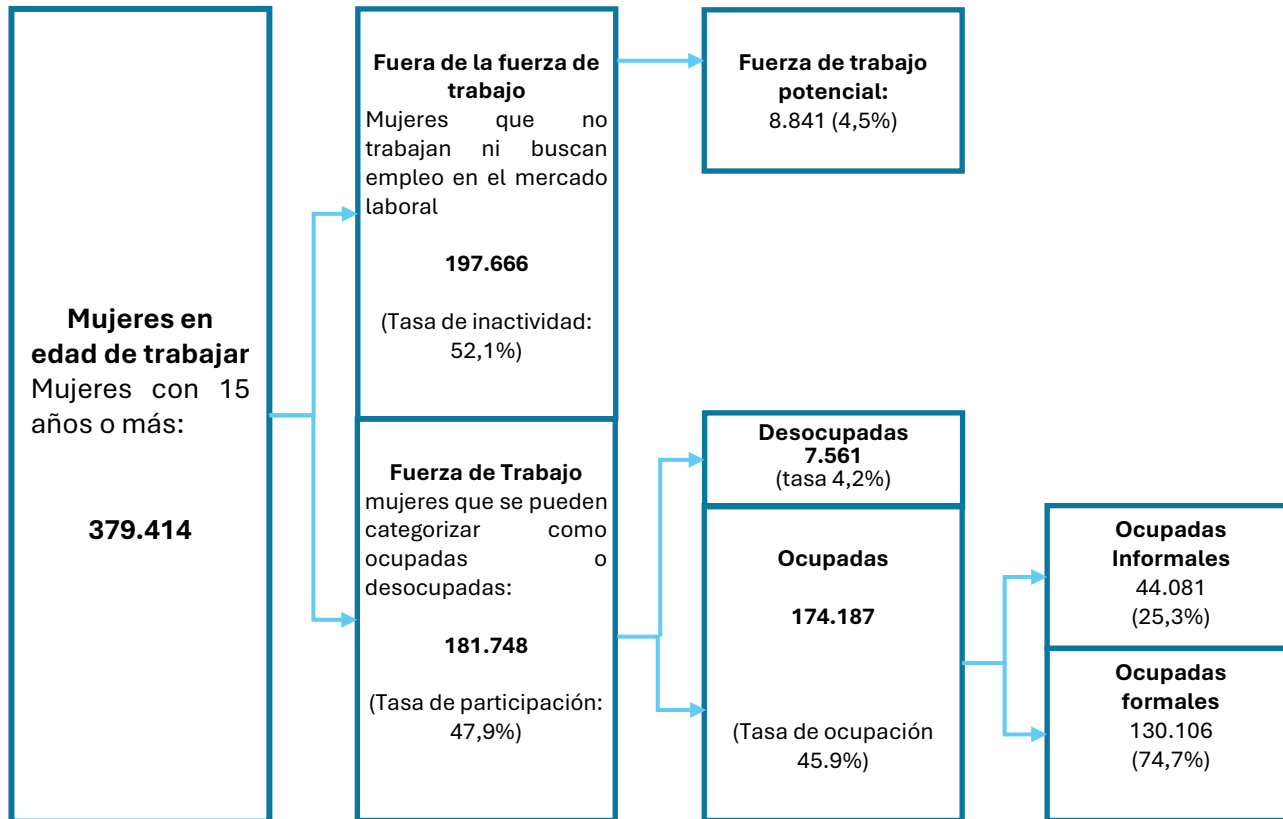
Mujeres en edad de trabajar
Mujeres con 15 años o más:

379.414

Fuera de la fuerza de trabajo
Mujeres que no trabajan ni buscan empleo en el mercado laboral

197.666

(Tasa de inactividad: 52,1%)

Fuerza de trabajo potencial:
8.841 (4,5%)

Fuerza de Trabajo
mujeres que se pueden categorizar como ocupadas o desocupadas:

181.748

(Tasa de participación: 47,9%)

Desocupadas
7.561
(tasa 4,2%)

Ocupadas

174.187

(Tasa de ocupación 45.9%)

Ocupadas Informales
44.081
(25,3%)

Ocupadas formales
130.106
(74,7%)